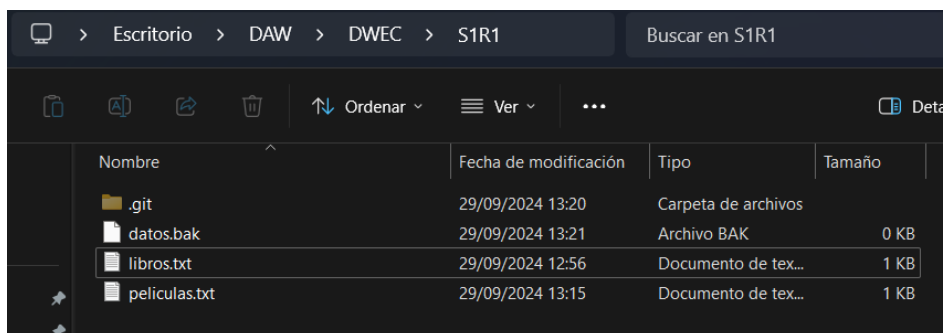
> Escritorio > DAW > DWEC > S1R1

Buscar en S1R1

Ordenar Ver ...

Deta

| Nombre | Fecha de modificación | Tipo | Tamaño |
|---|---|---|---|
| .git | 29/09/2024 13:20 | Carpeta de archivos | |
| datos.bak | 29/09/2024 13:21 | Archivo BAK | 0 KB |
| libros.txt | 29/09/2024 12:56 | Documento de tex... | 1 KB |
| peliculas.txt | 29/09/2024 13:15 | Documento de tex... | 1 KB |